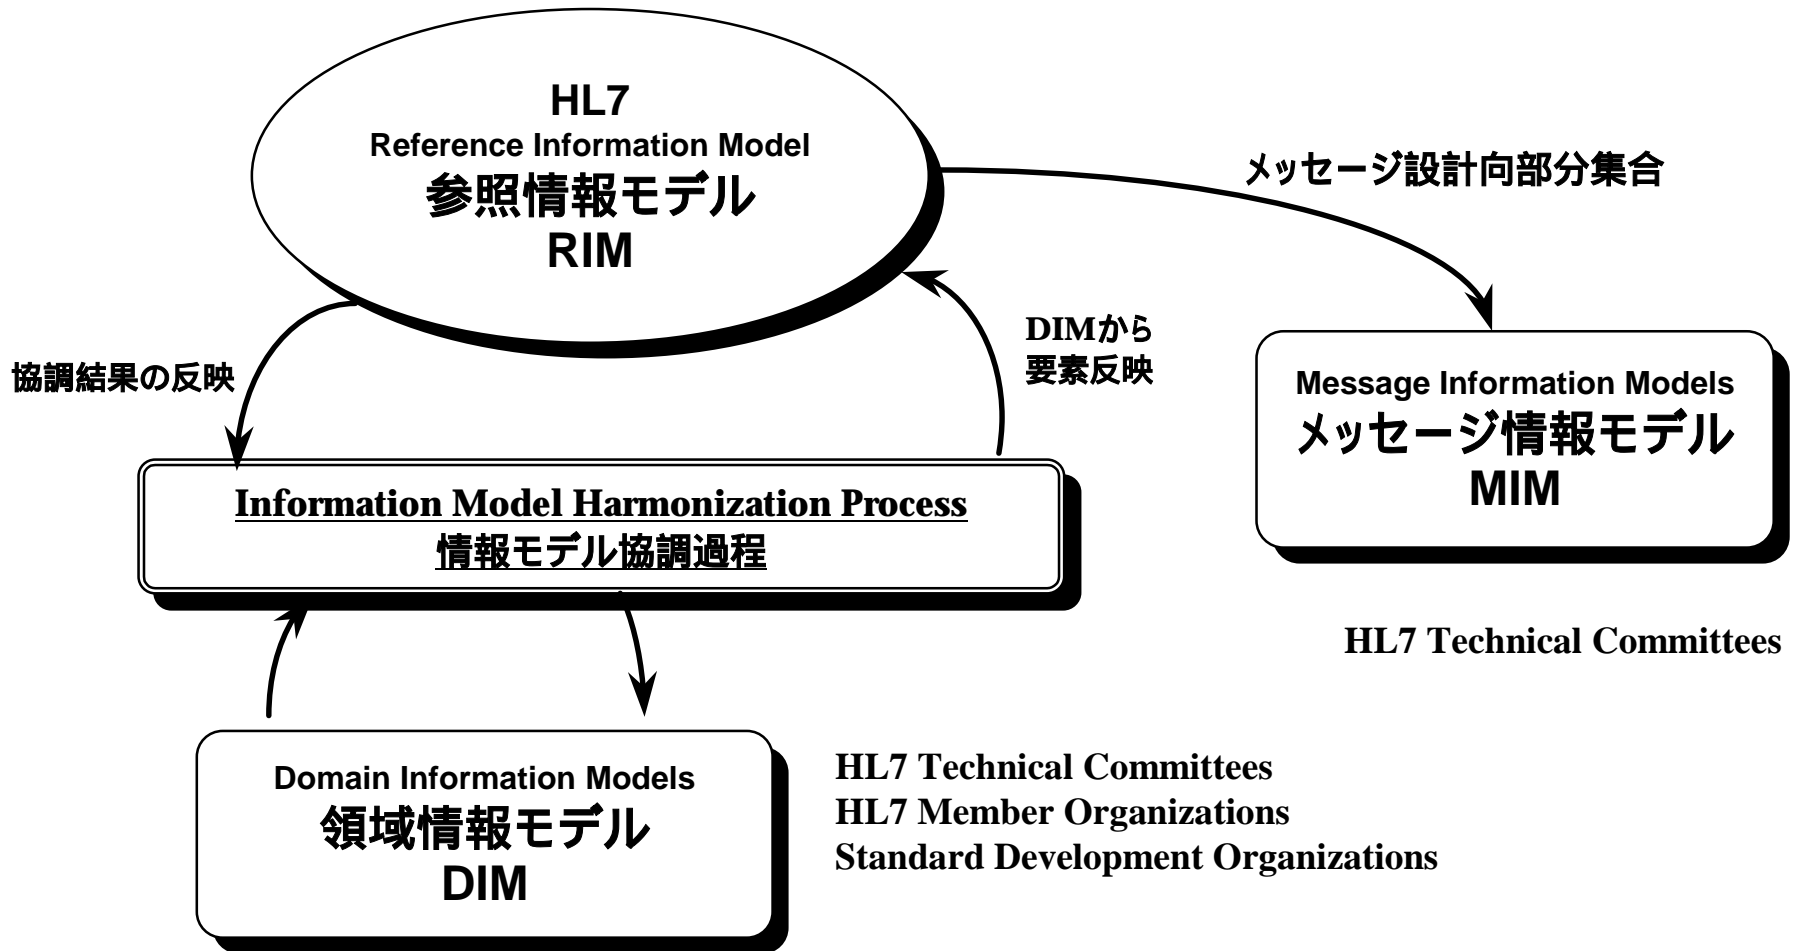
HL7
Reference Information Model
参照情報モデル
RIM

メッセージ設計向部分集合

DIMから
要素反映

協調結果の反映

Message Information Models
メッセージ情報モデル
MIM

Information Model Harmonization Process
情報モデル協調過程

HL7 Technical Committees

Domain Information Models
領域情報モデル
DIM

HL7 Technical Committees
HL7 Member Organizations
Standard Development Organizations